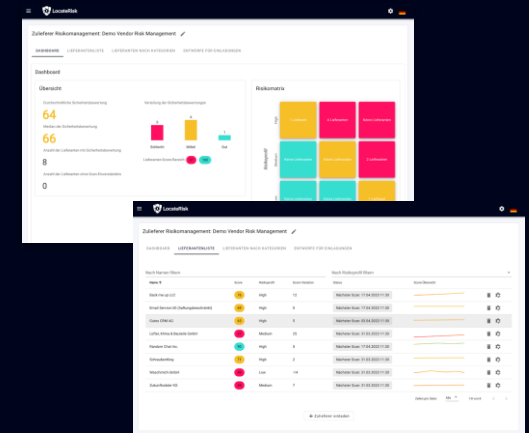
LocateRisk

Zulieferer Risikomanagement: Demo Vendor Risk Management

DASHBOARD LIEFERANTENLISTE LIEFERANTEN NACH KATEGORIEN ENTWÜRFE FÜR EINLADUNGEN

Dashboard

Übersicht

Durchschnittliche Sicherheitsbewertung
64
Median der Sicherheitsbewertung
66
Anzahl der Lieferanten mit Sicherheitsbewertung
8
Anzahl der Lieferanten ohne Scan-Ressourcen
0

Verteilung der Sicherheitsbewertungen
Schlecht Mittel Gut

Risikomatrix

Hoch
Risikoprofil

LocateRisk

Zulieferer Risikomanagement: Demo Vendor Risk Management

DASHBOARD LIEFERANTENLISTE LIEFERANTEN NACH KATEGORIEN ENTWÜRFE FÜR EINLADUNGEN

| Name | Score | Risikoprofil | Score-Veränderung | Status | Score-Übersicht |
|---|---|---|---|---|---|
| Back For Lp LLC | 75 | High | 13 | Nächster Scan: 17.04.2023 11:30 | |
| Kredit Service AG | 60 | High | 8 | Nächster Scan: 17.04.2023 11:30 | |
| Costa TDM AG | 60 | High | 8 | Nächster Scan: 17.04.2023 11:30 | |
| Luftrac Klima & Bautelle GmbH | 59 | Medium | 22 | Nächster Scan: 31.03.2023 11:30 | |
| Random Chat Inc. | 60 | High | 6 | Nächster Scan: 17.04.2023 11:30 | |
| Entreubanking | 71 | High | 2 | Nächster Scan: 31.03.2023 11:30 | |
| Maschinen GmbH | 60 | Low | -14 | Nächster Scan: 31.03.2023 11:30 | |
| Datenfinstein KG | 60 | Medium | 7 | Nächster Scan: 31.03.2023 11:30 | |

Zulieferer einladen